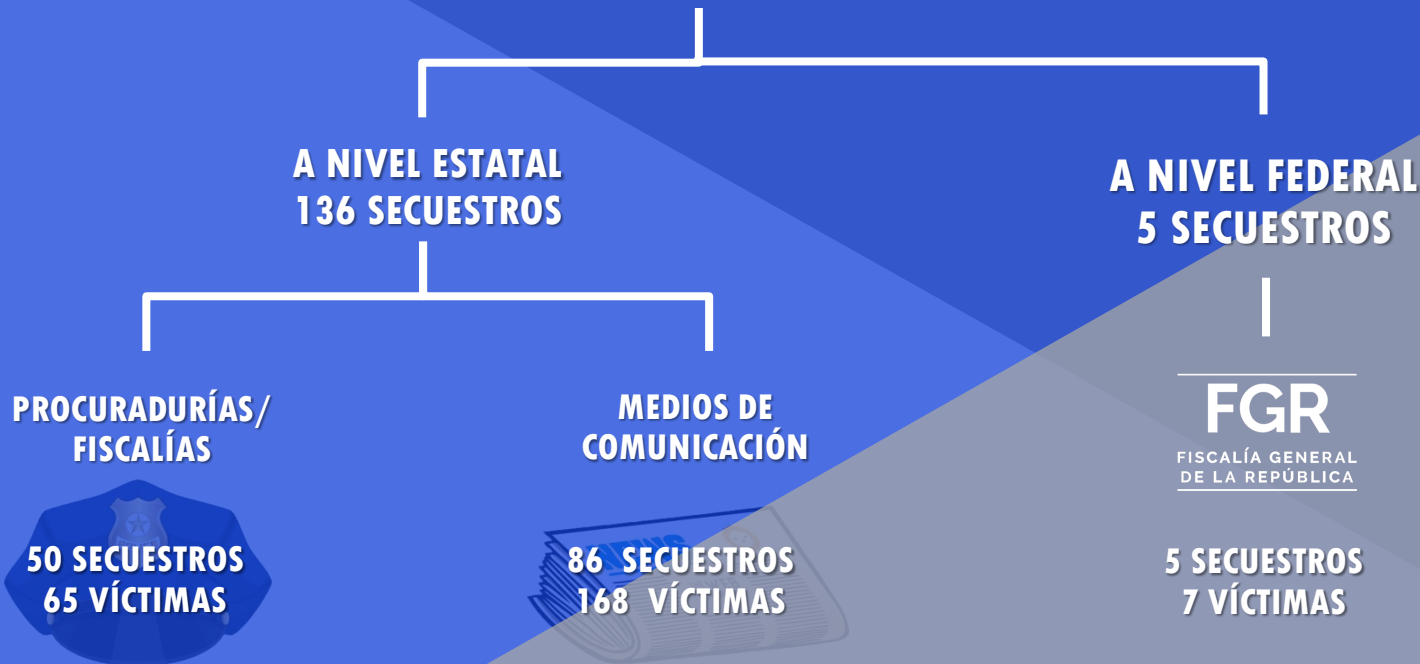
A NIVEL ESTATAL
136 SECUESTROS

A NIVEL FEDERAL
5 SECUESTROS

PROCURADURÍAS/
FISCALÍAS

50 SECUESTROS
65 VÍCTIMAS

MEDIOS DE
COMUNICACIÓN

86 SECUESTROS
168 VÍCTIMAS

FGR
FISCALÍA GENERAL
DE LA REPÚBLICA

5 SECUESTROS
7 VÍCTIMAS